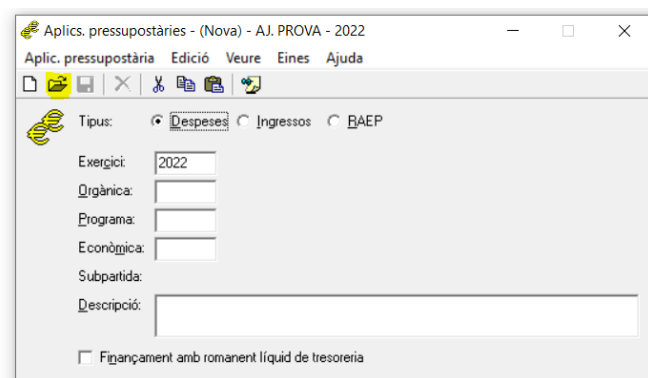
Aplics. pressupostàries - (Nova) - AJ. PROVA - 2022

Aplic. pressupostària Edició Veure Eines Ajuda

Tipus: Despeses Ingressos RAEP

Exercici: 2022

Orgànica:

Programa:

Econòmica:

Subpartida:

Descripció:

Finançament amb romanent líquid de tresoreria